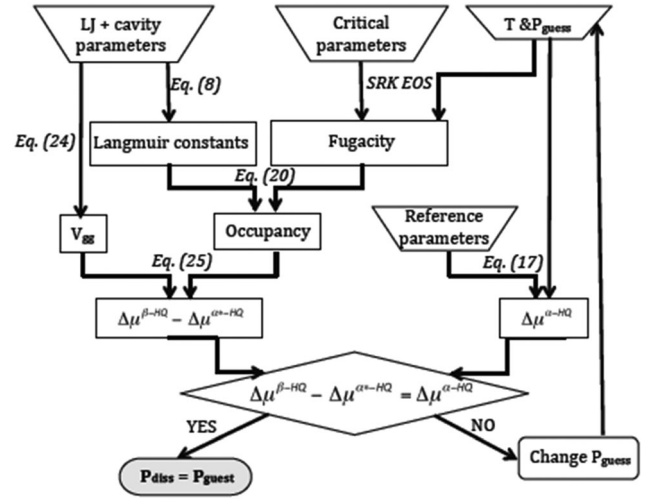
LJ + cavity parameters

Critical parameters

T &$P_{guess}$

Eq. (8)

SRK EOS

Eq. (24)

Langmuir constants

Fugacity

Eq. (20)

$V_{gg}$

Occupancy

Reference parameters

Eq. (25)

Eq. (17)

$\Delta\mu^{\beta-HQ} - \Delta\mu^{\alpha*-HQ}$

$\Delta\mu^{\alpha-HQ}$

$\Delta\mu^{\beta-HQ} - \Delta\mu^{\alpha*-HQ} = \Delta\mu^{\alpha-HQ}$

YES

NO

$P_{diss} = P_{guest}$

Change $P_{guess}$